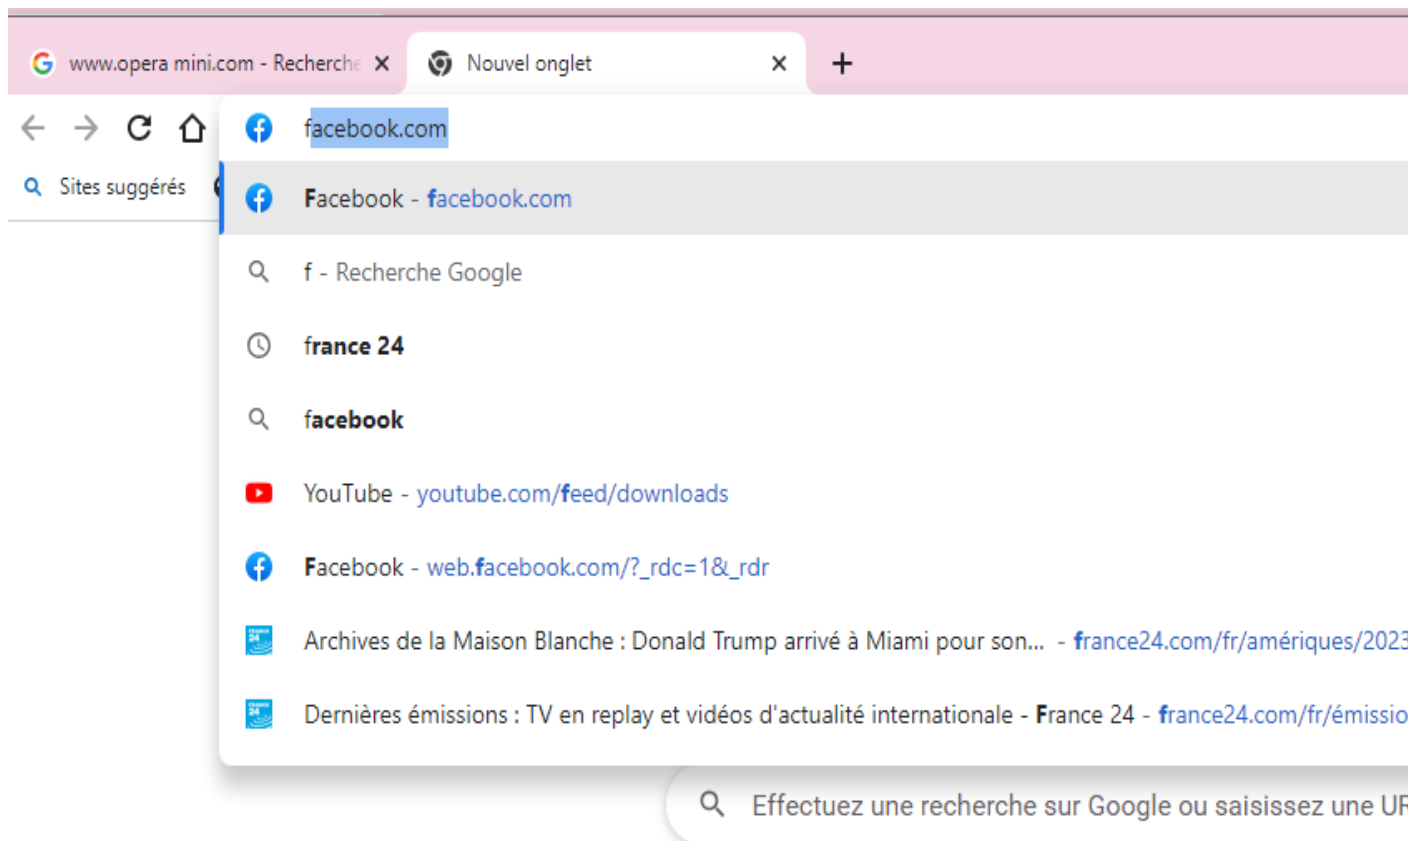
www.opera mini.com - Recherche ×
Nouvel onglet ×
+

Sites suggérés

facebook.com

Facebook - facebook.com

f - Recherche Google

france 24

facebook

YouTube - youtube.com/feed/downloads

Facebook - web.facebook.com/?_rdc=1&_rdr

Archives de la Maison Blanche : Donald Trump arrivé à Miami pour son... - france24.com/fr/amériques/2023

Dernières émissions : TV en replay et vidéos d'actualité internationale - France 24 - france24.com/fr/émissio

Effectuez une recherche sur Google ou saisissez une UR